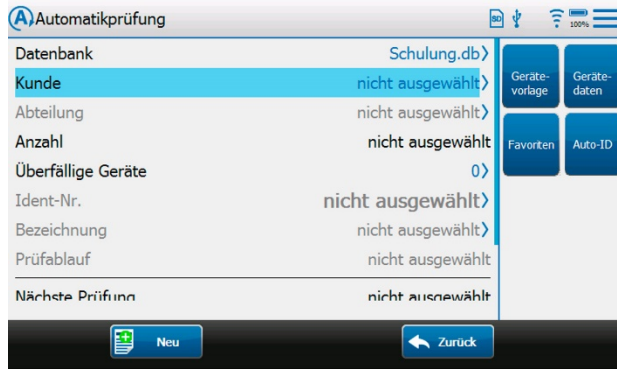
A Automatikprüfung

SD 100%

Datenbank Schulung.db›
Kunde nicht ausgewählt›
Abteilung nicht ausgewählt›
Anzahl nicht ausgewählt
Überfällige Geräte 0›
Ident-Nr. nicht ausgewählt›
Bezeichnung nicht ausgewählt›
Prüfablauf nicht ausgewählt
Nächste Prüfung nicht ausgewählt

Geräte-vorlage
Geräte-daten
Favoriten
Auto-ID

Neu
Zurück